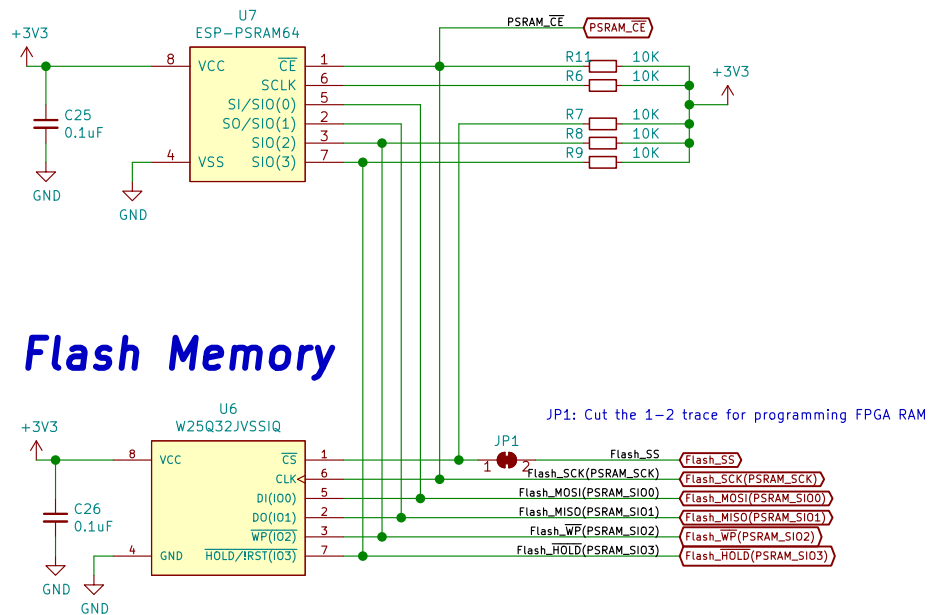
+3V3

U7
ESP-PSRAM64

8 VCC
4 VSS
$\overline{CE}$ 1
SCLK 6
SI/SIO(0) 5
SO/SIO(1) 2
SIO(2) 3
SIO(3) 7

C25
0.1uF

GND

GND

PSRAM_$\overline{CE}$
PSRAM_$\overline{CE}$

R11 10K
R6 10K
+3V3
R7 10K
R8 10K
R9 10K

Flash Memory

JP1: Cut the 1-2 trace for programming FPGA RAM

+3V3

U6
W25Q32JVSSIQ

8 VCC
4 GND
$\overline{CS}$ 1
CLK 6
DI(IO0) 5
DO(IO1) 2
$\overline{WP}$(IO2) 3
$\overline{HOLD}$/$\overline{RST}$(IO3) 7

C26
0.1uF

GND

GND

JP1
1 2

Flash_SS
Flash_SCK(PSRAM_SCK)
Flash_MOSI(PSRAM_SIO0)
Flash_MISO(PSRAM_SIO1)
Flash_$\overline{WP}$(PSRAM_SIO2)
Flash_$\overline{HOLD}$(PSRAM_SIO3)

Flash_SS
Flash_SCK(PSRAM_SCK)
Flash_MOSI(PSRAM_SIO0)
Flash_MISO(PSRAM_SIO1)
Flash_$\overline{WP}$(PSRAM_SIO2)
Flash_$\overline{HOLD}$(PSRAM_SIO3)